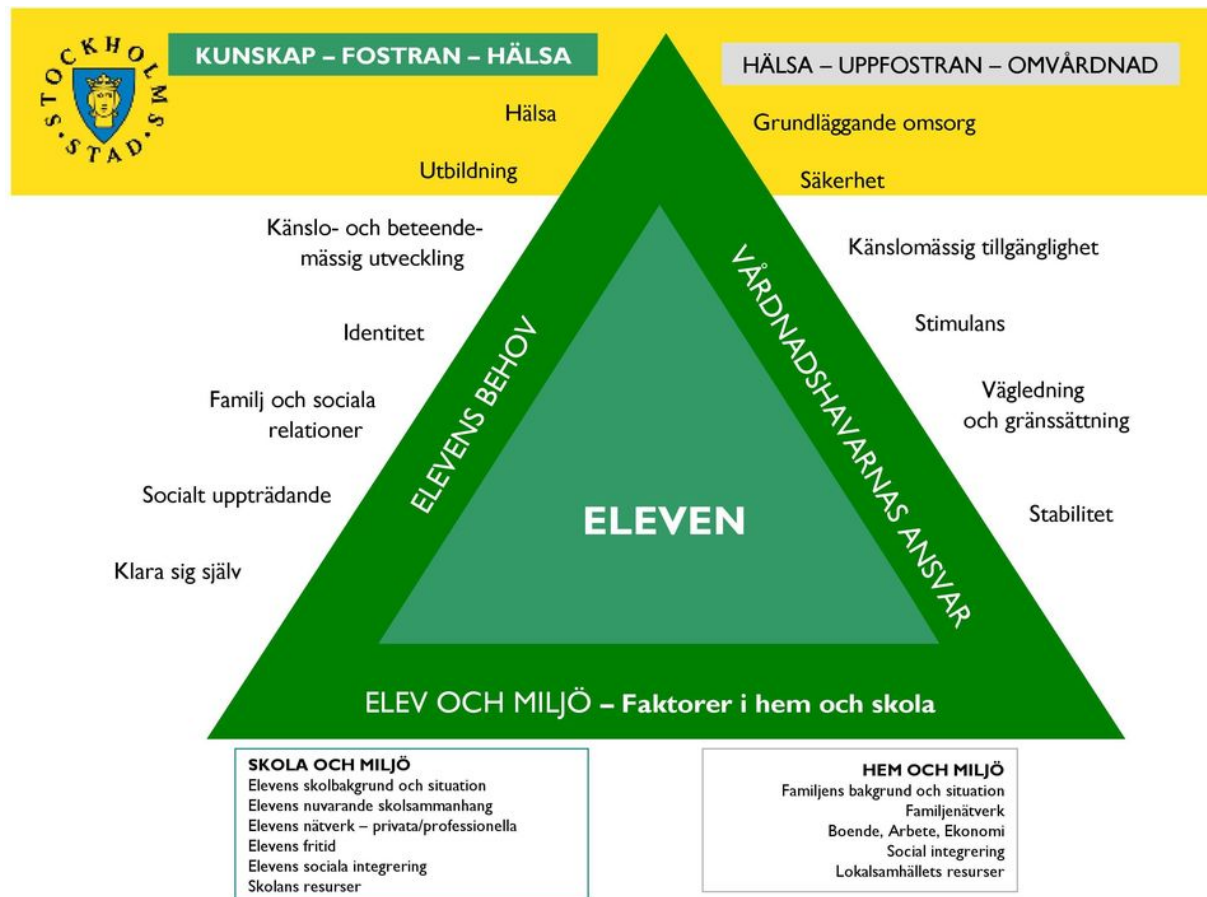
STOCKHOLMS STAD

KUNSKAP – FOSTRAN – HÄLSA

HÄLSA – UPPFOSTRAN – OMVÅRDNAD

Hälsa

Utbildning

Känslo- och beteendemässig utveckling

Identitet

Familj och sociala relationer

Socialt uppträdande

Klara sig själv

Grundläggande omsorg

Säkerhet

Känslomässig tillgänglighet

Stimulans

Vägledning och gränssättning

Stabilitet

ELEVENS BEHOV

VÅRDNADSHAVARNAS ANSVAR

ELEVEN

ELEV OCH MILJÖ – Faktorer i hem och skola

SKOLA OCH MILJÖ
Elevens skolbakgrund och situation
Elevens nuvarande skolsammanhang
Elevens nätverk – privata/professionella
Elevens fritid
Elevens sociala integrering
Skolans resurser

HEM OCH MILJÖ
Familjens bakgrund och situation
Familjenätverk
Boende, Arbete, Ekonomi
Social integrering
Lokalsamhällets resurser